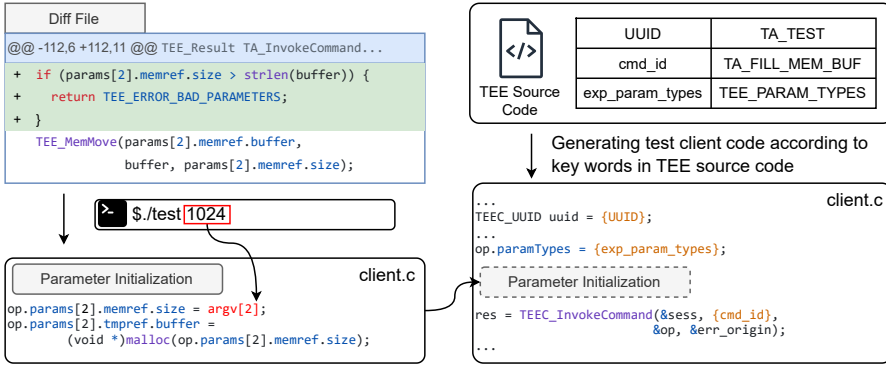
Diff File

@@ -112,6 +112,11 @@ TEE_Result TA_InvokeCommand...

+ if (params[2].memref.size > strlen(buffer)) {
+ return TEE_ERROR_BAD_PARAMETERS;
+ }
TEE_MemMove(params[2].memref.buffer,
buffer, params[2].memref.size);

$./test 1024

Parameter Initialization

client.c

op.params[2].memref.size = argv[2];
op.params[2].tmpref.buffer =
(void *)malloc(op.params[2].memref.size);

TEE Source Code

| UUID | TA_TEST |
|---|---|
| cmd_id | TA_FILL_MEM_BUF |
| exp_param_types | TEE_PARAM_TYPES |

Generating test client code according to key words in TEE source code

client.c

...
TEEC_UUID uuid = {UUID};
...
op.paramTypes = {exp_param_types};

Parameter Initialization

res = TEEC_InvokeCommand(&sess, {cmd_id},
&op, &err_origin);
...